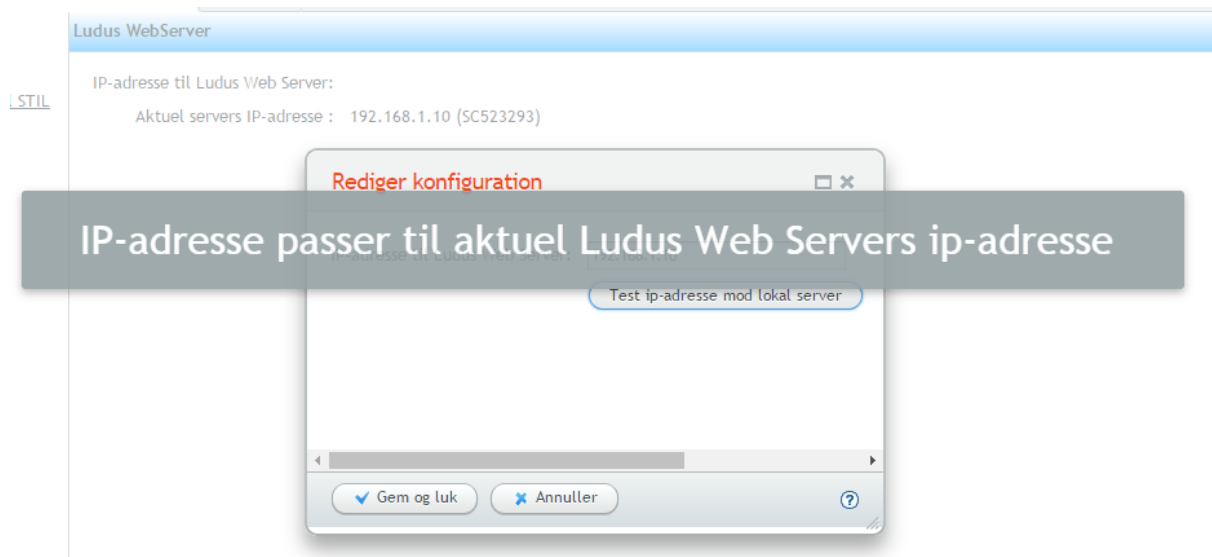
Ludus WebServer

STIL

IP-adresse til Ludus Web Server:

Aktuel servers IP-adresse : 192.168.1.10 (SC523293)

Rediger konfiguration

IP-adresse passer til aktuel Ludus Web Servers ip-adresse

IP-adresse til Ludus Web Server: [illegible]

Test ip-adresse mod lokal server

Gem og luk

Annuller

?